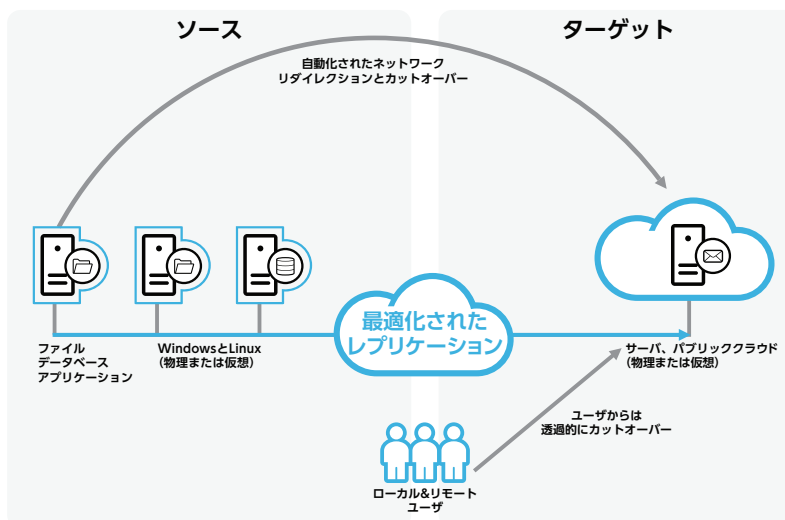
ソース

ターゲット

自動化されたネットワーク
リダイレクションとカットオーバー

ファイル
データベース
アプリケーション

WindowsとLinux
(物理または仮想)

最適化された
レプリケーション

サーバ、パブリッククラウド
(物理または仮想)

ユーザからは
透過的にカットオーバー

ローカル&リモート
ユーザ